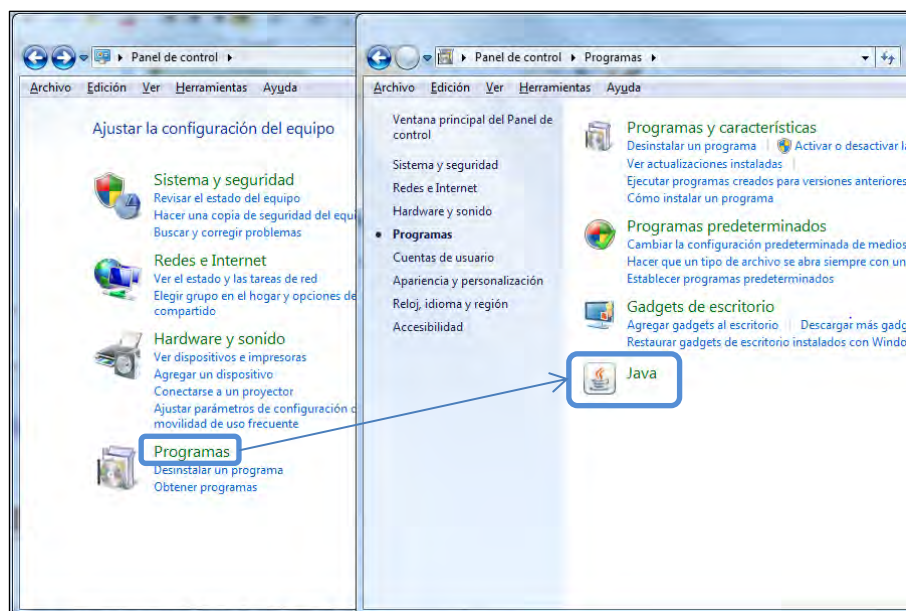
Panel de control ▸

Archivo Edición Ver Herramientas Ayuda

Ajustar la configuración del equipo

Sistema y seguridad
Revisar el estado del equipo
Hacer una copia de seguridad del equip
Buscar y corregir problemas

Redes e Internet
Ver el estado y las tareas de red
Elegir grupo en el hogar y opciones de compartido

Hardware y sonido
Ver dispositivos e impresoras
Agregar un dispositivo
Conectarse a un proyector
Ajustar parámetros de configuración c movilidad de uso frecuente

Programas
Desinstalar un programa
Obtener programas

Panel de control ▸ Programas ▸

Archivo Edición Ver Herramientas Ayuda

Ventana principal del Panel de control
Sistema y seguridad
Redes e Internet
Hardware y sonido
• Programas
Cuentas de usuario
Apariencia y personalización
Reloj, idioma y región
Accesibilidad

Programas y características
Desinstalar un programa | Activar o desactivar l
Ver actualizaciones instaladas |
Ejecutar programas creados para versiones anteriores
Cómo instalar un programa

Programas predeterminados
Cambiar la configuración predeterminada de medios
Hacer que un tipo de archivo se abra siempre con un
Establecer programas predeterminados

Gadgets de escritorio
Agregar gadgets al escritorio | Descargar más gadg
Restaurar gadgets de escritorio instalados con Windo

Java